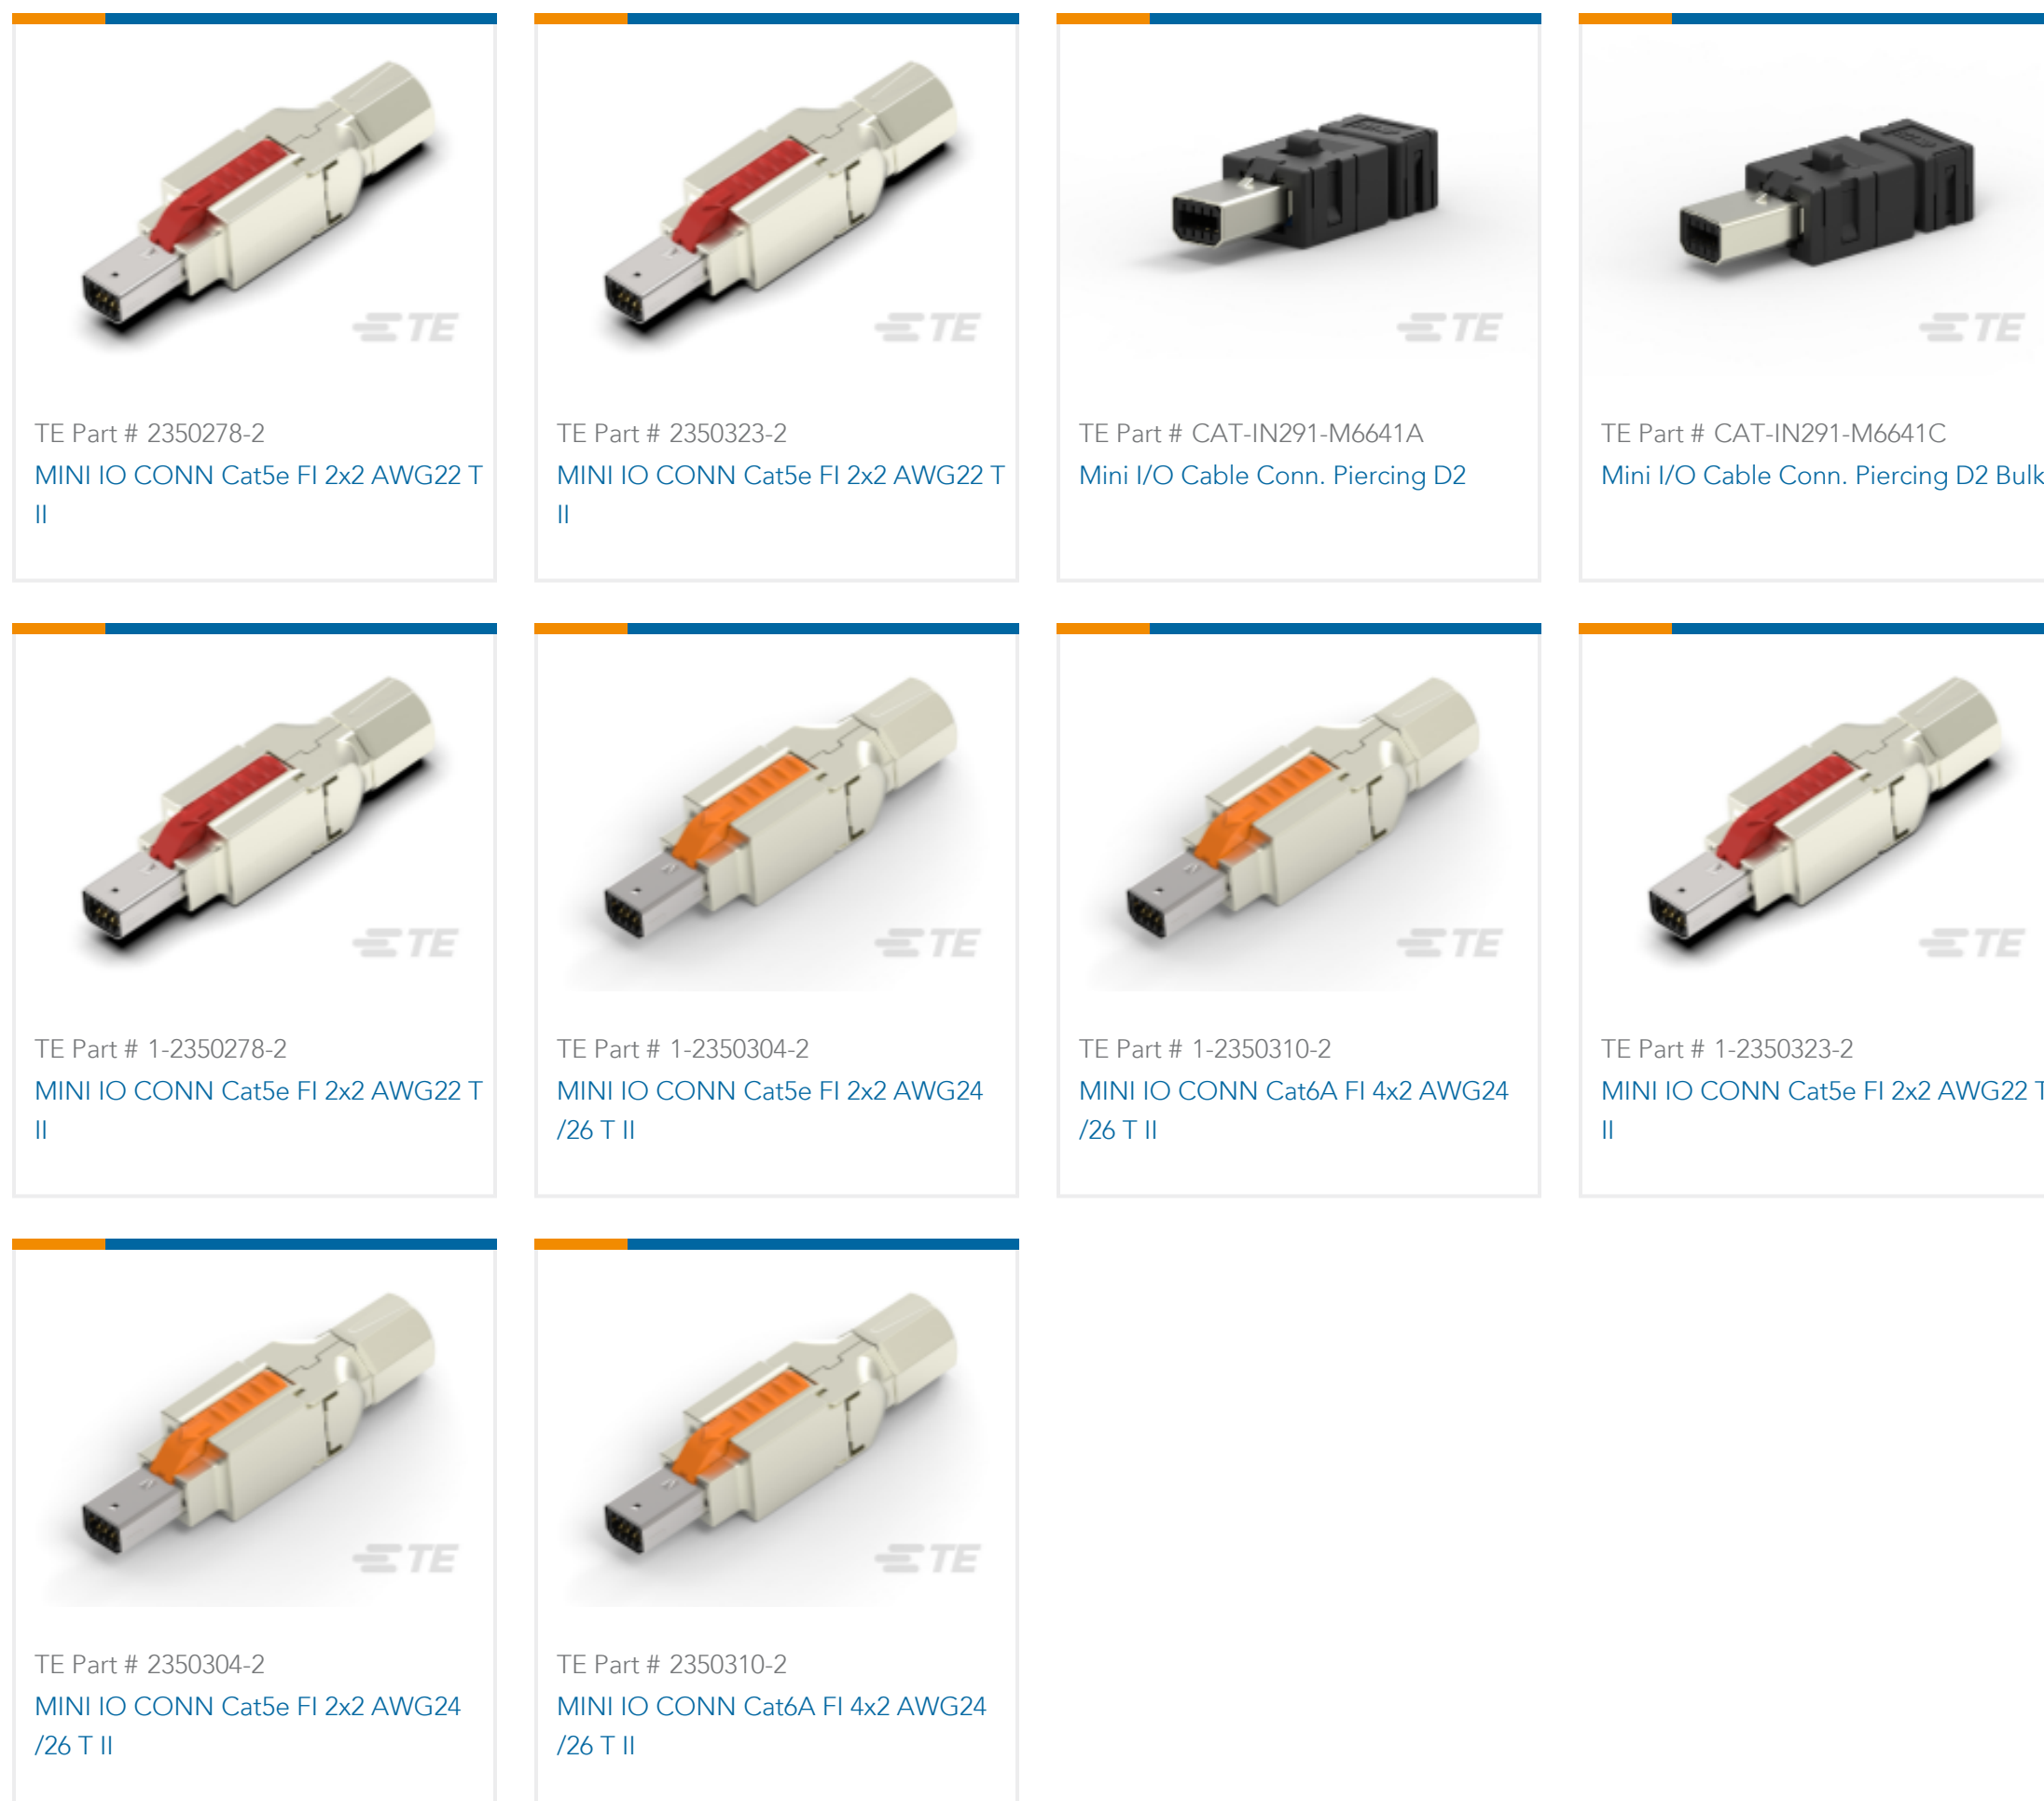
TE

TE Part # 2350278-2
MINI IO CONN Cat5e FI 2x2 AWG22 T II

TE

TE Part # 2350323-2
MINI IO CONN Cat5e FI 2x2 AWG22 T II

TE

TE Part # CAT-IN291-M6641A
Mini I/O Cable Conn. Piercing D2

TE

TE Part # CAT-IN291-M6641C
Mini I/O Cable Conn. Piercing D2 Bulk

TE

TE Part # 1-2350278-2
MINI IO CONN Cat5e FI 2x2 AWG22 T II

TE

TE Part # 1-2350304-2
MINI IO CONN Cat5e FI 2x2 AWG24 /26 T II

TE

TE Part # 1-2350310-2
MINI IO CONN Cat6A FI 4x2 AWG24 /26 T II

TE

TE Part # 1-2350323-2
MINI IO CONN Cat5e FI 2x2 AWG22 T II

TE

TE Part # 2350304-2
MINI IO CONN Cat5e FI 2x2 AWG24 /26 T II

TE

TE Part # 2350310-2
MINI IO CONN Cat6A FI 4x2 AWG24 /26 T II